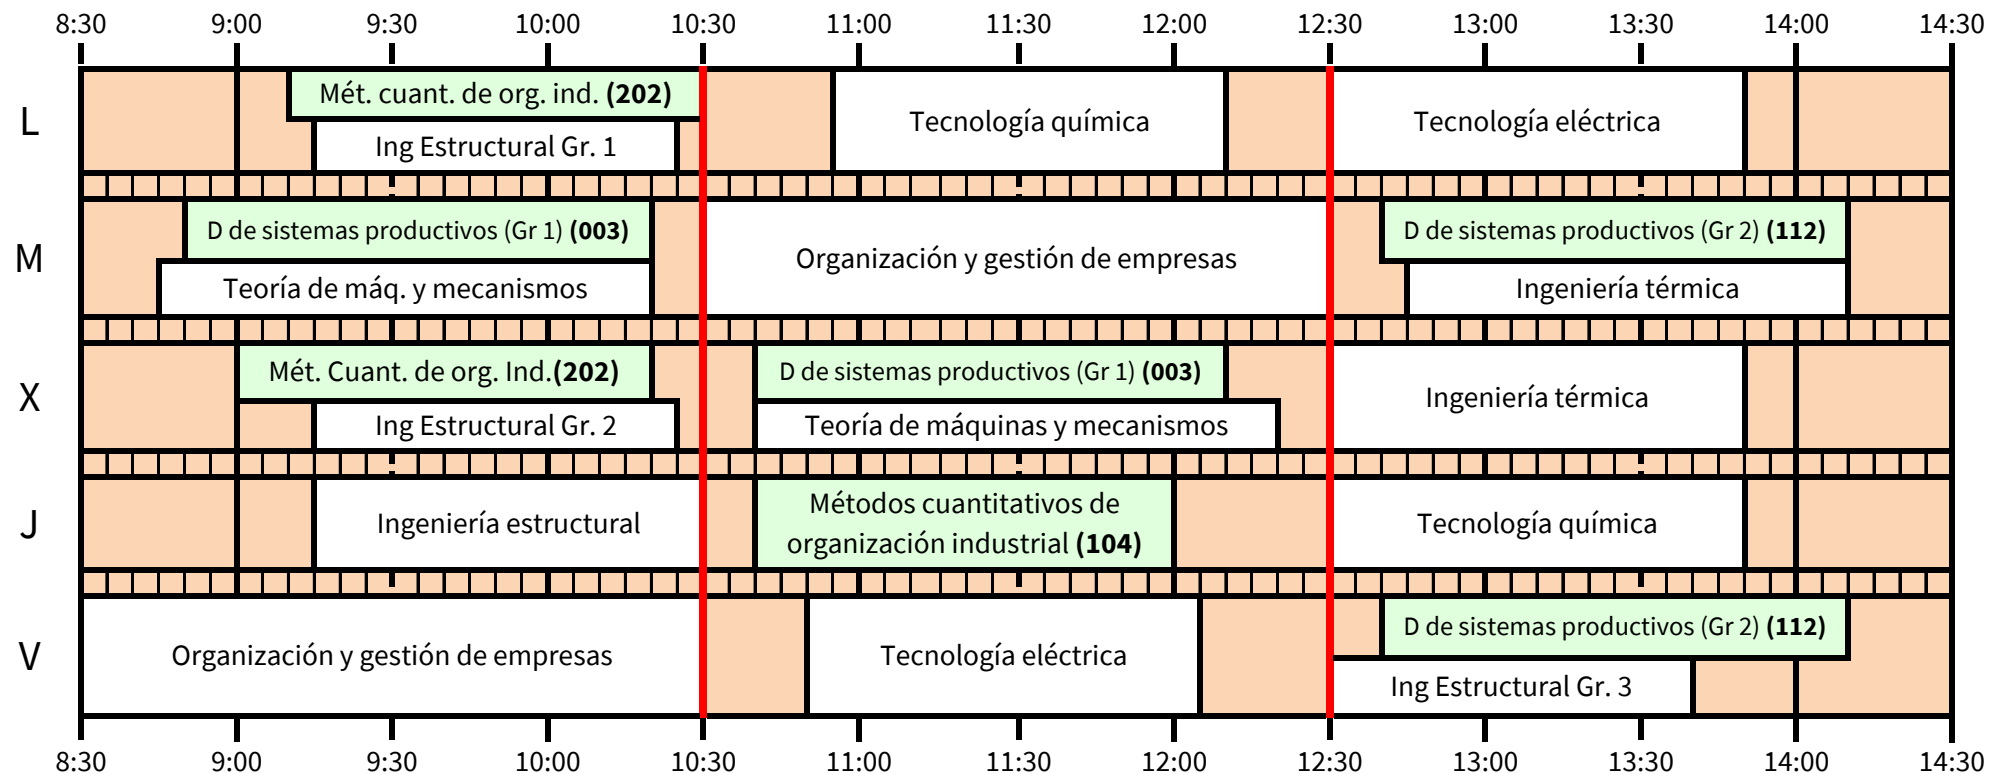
8:30 9:00 9:30 10:00 10:30 11:00 11:30 12:00 12:30 13:00 13:30 14:00 14:30

L
Mét. cuant. de org. ind. **(202)**
Ing Estructural Gr. 1
Tecnología química
Tecnología eléctrica

M
D de sistemas productivos (Gr 1) **(003)**
Teoría de máq. y mecanismos
Organización y gestión de empresas
D de sistemas productivos (Gr 2) **(112)**
Ingeniería térmica

X
Mét. Cuant. de org. Ind.**(202)**
Ing Estructural Gr. 2
D de sistemas productivos (Gr 1) **(003)**
Teoría de máquinas y mecanismos
Ingeniería térmica

J
Ingeniería estructural
Métodos cuantitativos de organización industrial **(104)**
Tecnología química

V
Organización y gestión de empresas
Tecnología eléctrica
D de sistemas productivos (Gr 2) **(112)**
Ing Estructural Gr. 3

8:30 9:00 9:30 10:00 10:30 11:00 11:30 12:00 12:30 13:00 13:30 14:00 14:30